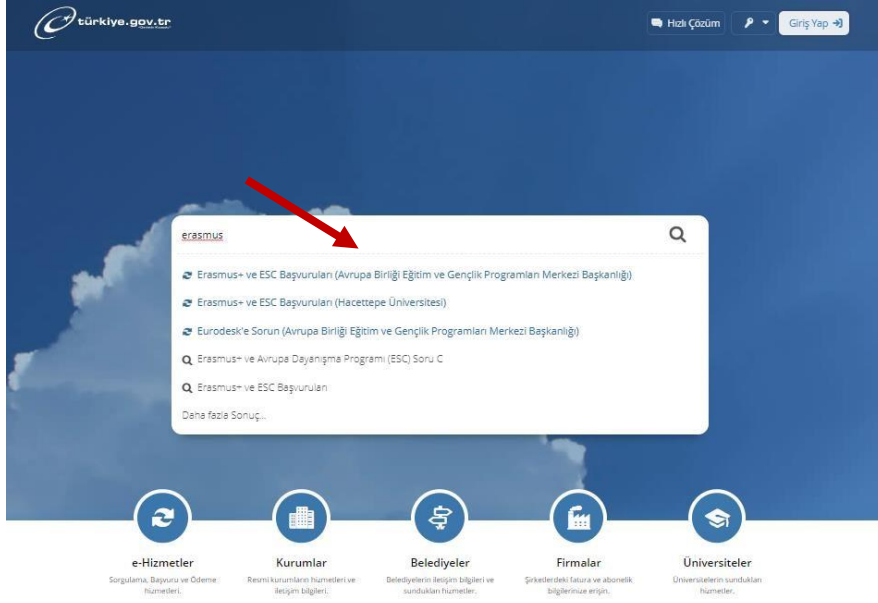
türkiye.gov.tr

Hızlı Çözüm

Giriş Yap

erasmus

Erasmus+ ve ESC Başvuruları (Avrupa Birliği Eğitim ve Gençlik Programları Merkezi Başkanlığı)

Erasmus+ ve ESC Başvuruları (Hacettepe Üniversitesi)

Eurodesk'e Sorun (Avrupa Birliği Eğitim ve Gençlik Programları Merkezi Başkanlığı)

Erasmus+ ve Avrupa Dayanışma Programı (ESC) Soru C

Erasmus+ ve ESC Başvuruları

Daha fazla Sonuç...

e-Hizmetler
Sorgulama, Başvuru ve Ödeme hizmetleri.

Kurumlar
Resmi kurumların hizmetleri ve iletişim bilgileri.

Belediyeler
Belediyelerin iletişim bilgileri ve sundukları hizmetler.

Firmalar
Şirketlerdeki fatura ve abonelik bilgilerinize erişin.

Üniversiteler
Üniversitelerin sundukları hizmetler.